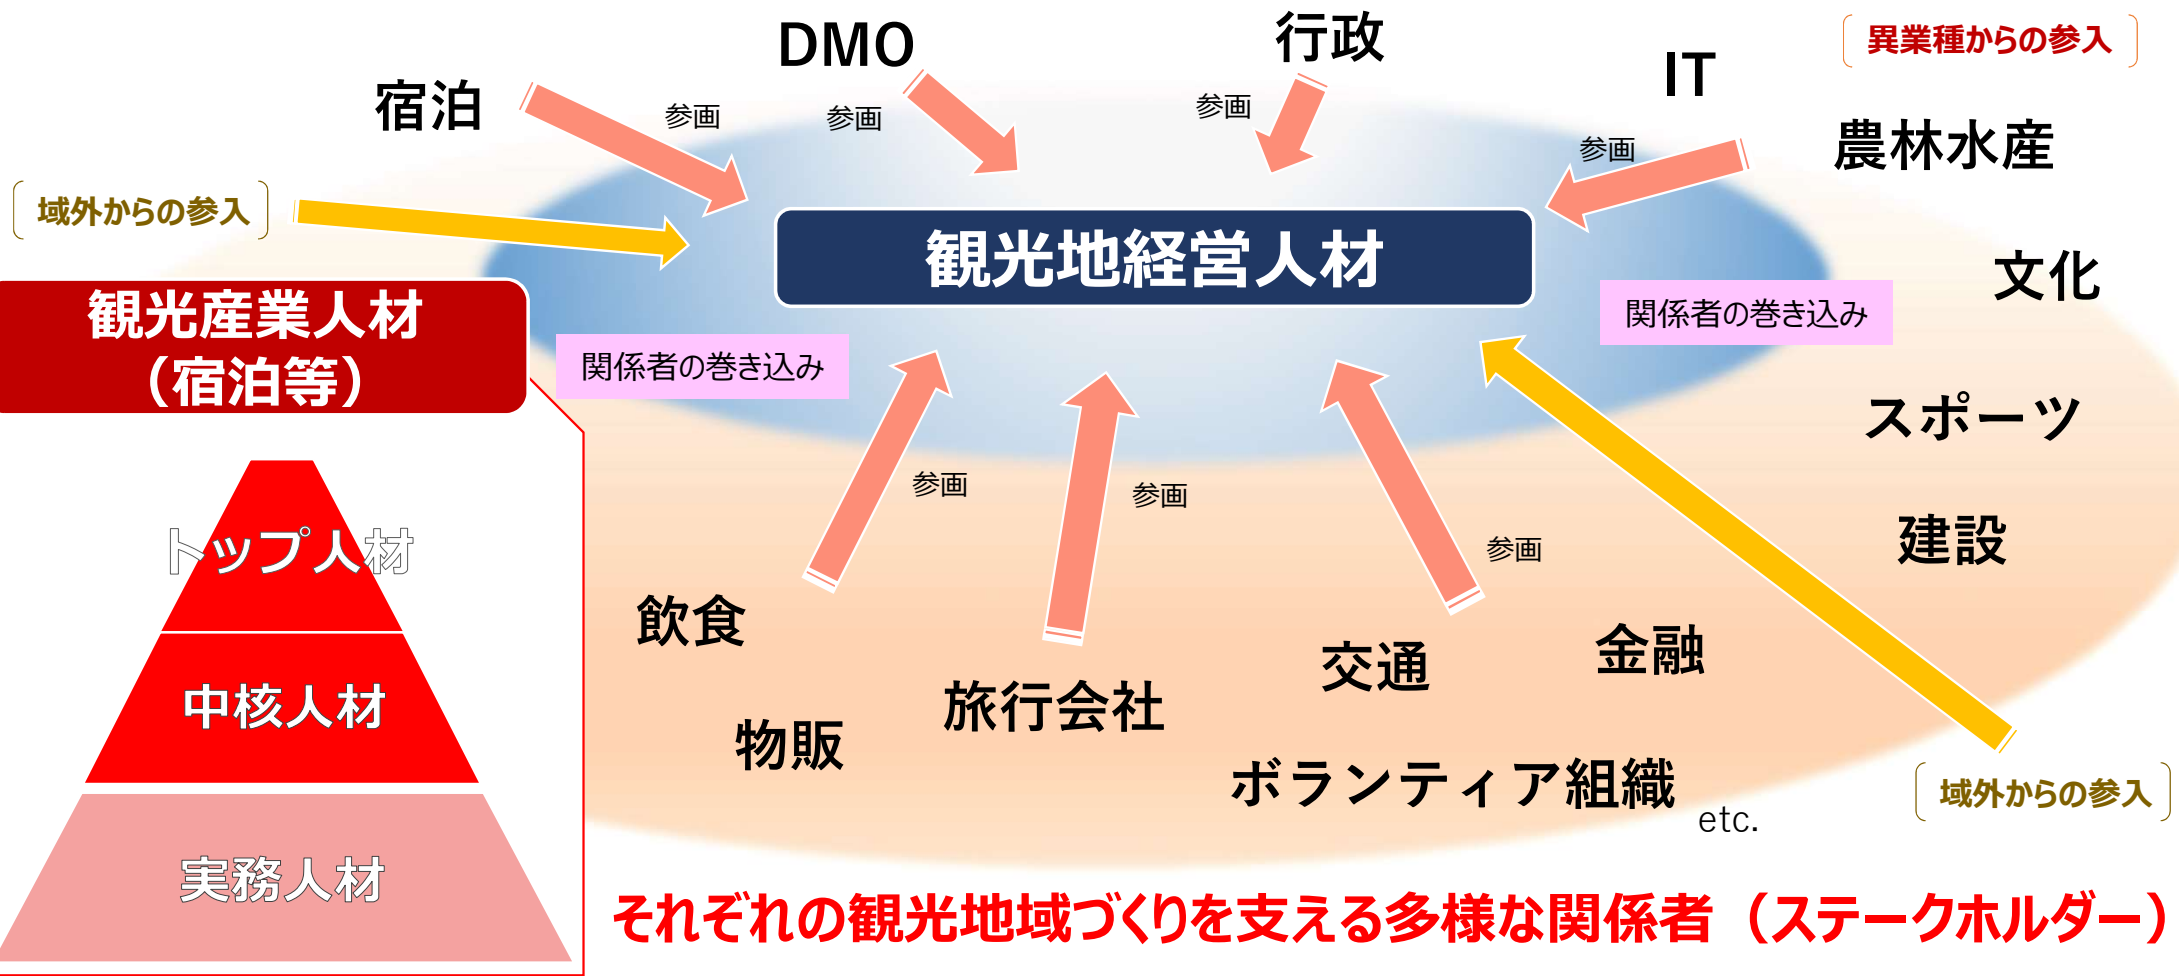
DMO
行政
異業種からの参入
IT
宿泊
参画
参画
参画
参画
農林水産
域外からの参入
観光地経営人材
文化
観光産業人材（宿泊等）
関係者の巻き込み
関係者の巻き込み
スポーツ
トップ人材
参画
参画
参画
建設
中核人材
飲食
金融
交通
物販
旅行会社
実務人材
ボランティア組織
etc.
域外からの参入
それぞれの観光地域づくりを支える多様な関係者（ステークホルダー）